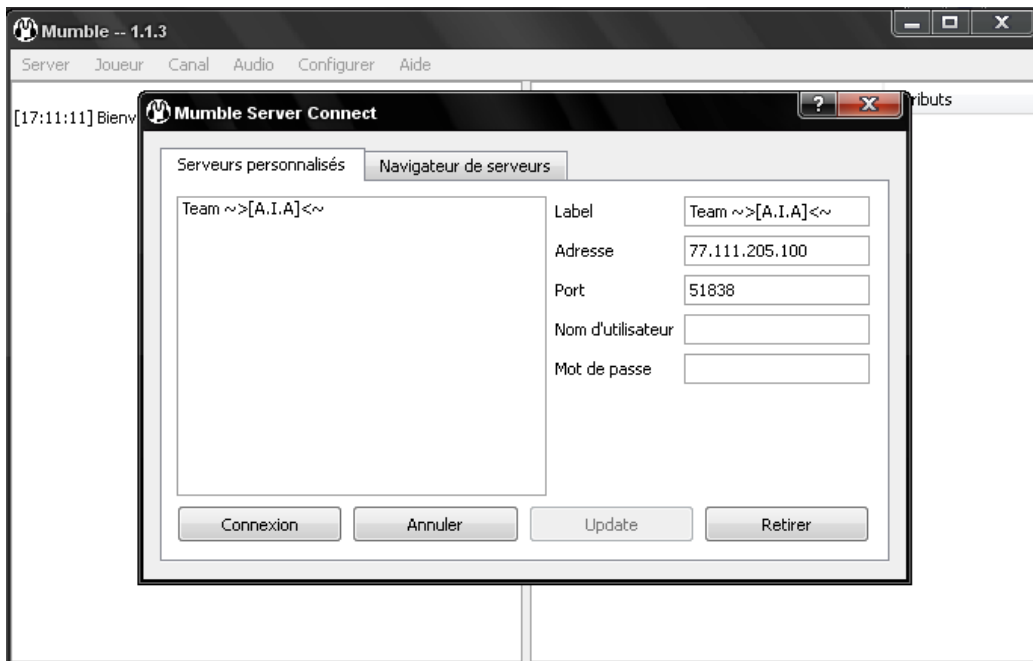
Mumble -- 1.1.3

Server Joueur Canal Audio Configurer Aide

[17:11:11] Bienv

ributs

Mumble Server Connect

?

X

Serveurs personnalisés

Navigateur de serveurs

Team ~>[A.I.A]<~

| Label | Team ~>[A.I.A]<~ |
|---|---|
| Adresse | 77.111.205.100 |
| Port | 51838 |
| Nom d'utilisateur | |
| Mot de passe | |

Connexion

Annuler

Update

Retirer